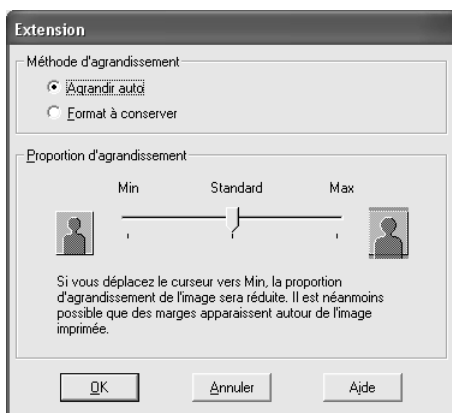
Extension

Méthode d'agrandissement

Agrandir auto

Format à conserver

Proportion d'agrandissement

Min

Standard

Max

Si vous déplacez le curseur vers Min, la proportion d'agrandissement de l'image sera réduite. Il est néanmoins possible que des marges apparaissent autour de l'image imprimée.

OK

Annuler

Aide